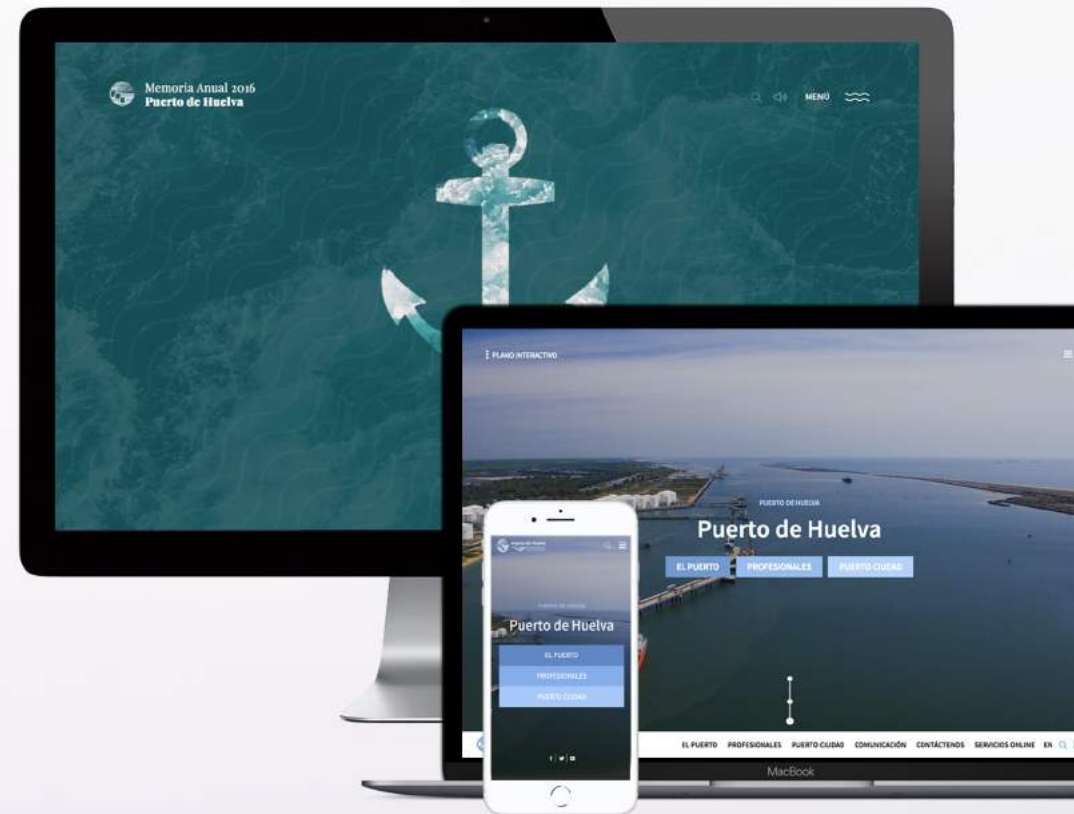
Memoria Anual 2016
Puerto de Huelva

MENÚ

PLANO INTERACTIVO

PUERTO DE HUELVA
Puerto de Huelva

EL PUERTO
PROFESIONALES
PUERTO CIUDAD

EL PUERTO PROFESIONALES PUERTO CIUDAD COMUNICACIÓN CONTÁCTENOS SERVICIOS ONLINE EN

MacBook

PUERTO DE HUELVA
Puerto de Huelva

EL PUERTO
PROFESIONALES
PUERTO CIUDAD